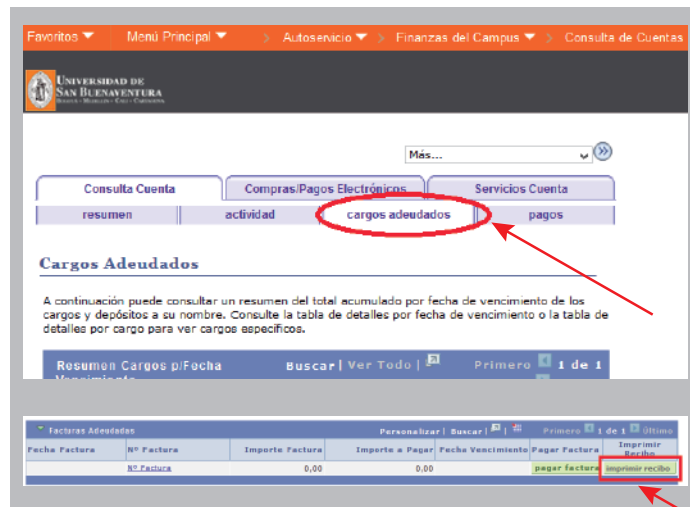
Favoritos ▼ Menú Principal ▼ > Autoservicio ▼ > Finanzas del Campus ▼ > Consulta de Cuentas

Universidad de San Buenaventura
Bogotá · Medellín · Cali · Cartagena

Más...

Consulta Cuenta | Compras/Pagos Electrónicos | Servicios Cuenta

resumen | actividad | cargos adeudados | pagos

Cargos Adeudados

A continuación puede consultar un resumen del total acumulado por fecha de vencimiento de los cargos y depósitos a su nombre. Consulte la tabla de detalles por fecha de vencimiento o la tabla de detalles por cargo para ver cargos específicos.

Resumen Cargos p/Fecha Vencimiento | Buscar | Ver Todo | Primero 1 de 1

Facturas Adeudadas | Personalizar | Buscar | | Primero 1 de 1 Último

| Fecha Factura | Nº Factura | Importe Factura | Importe a Pagar | Fecha Vencimiento | Pagar Factura | Imprimir Recibo |
|---|---|---|---|---|---|---|
| | Nº Factura | 0,00 | 0,00 | | pagar factura | imprimir recibo |